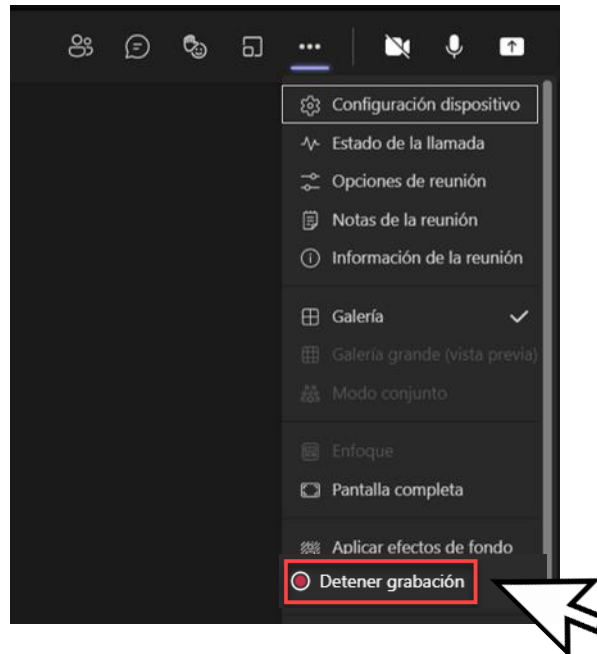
Configuración dispositivo
Estado de la llamada
Opciones de reunión
Notas de la reunión
Información de la reunión
Galería
Galería grande (vista previa)
Modo conjunto
Enfoque
Pantalla completa
Aplicar efectos de fondo
Detener grabación